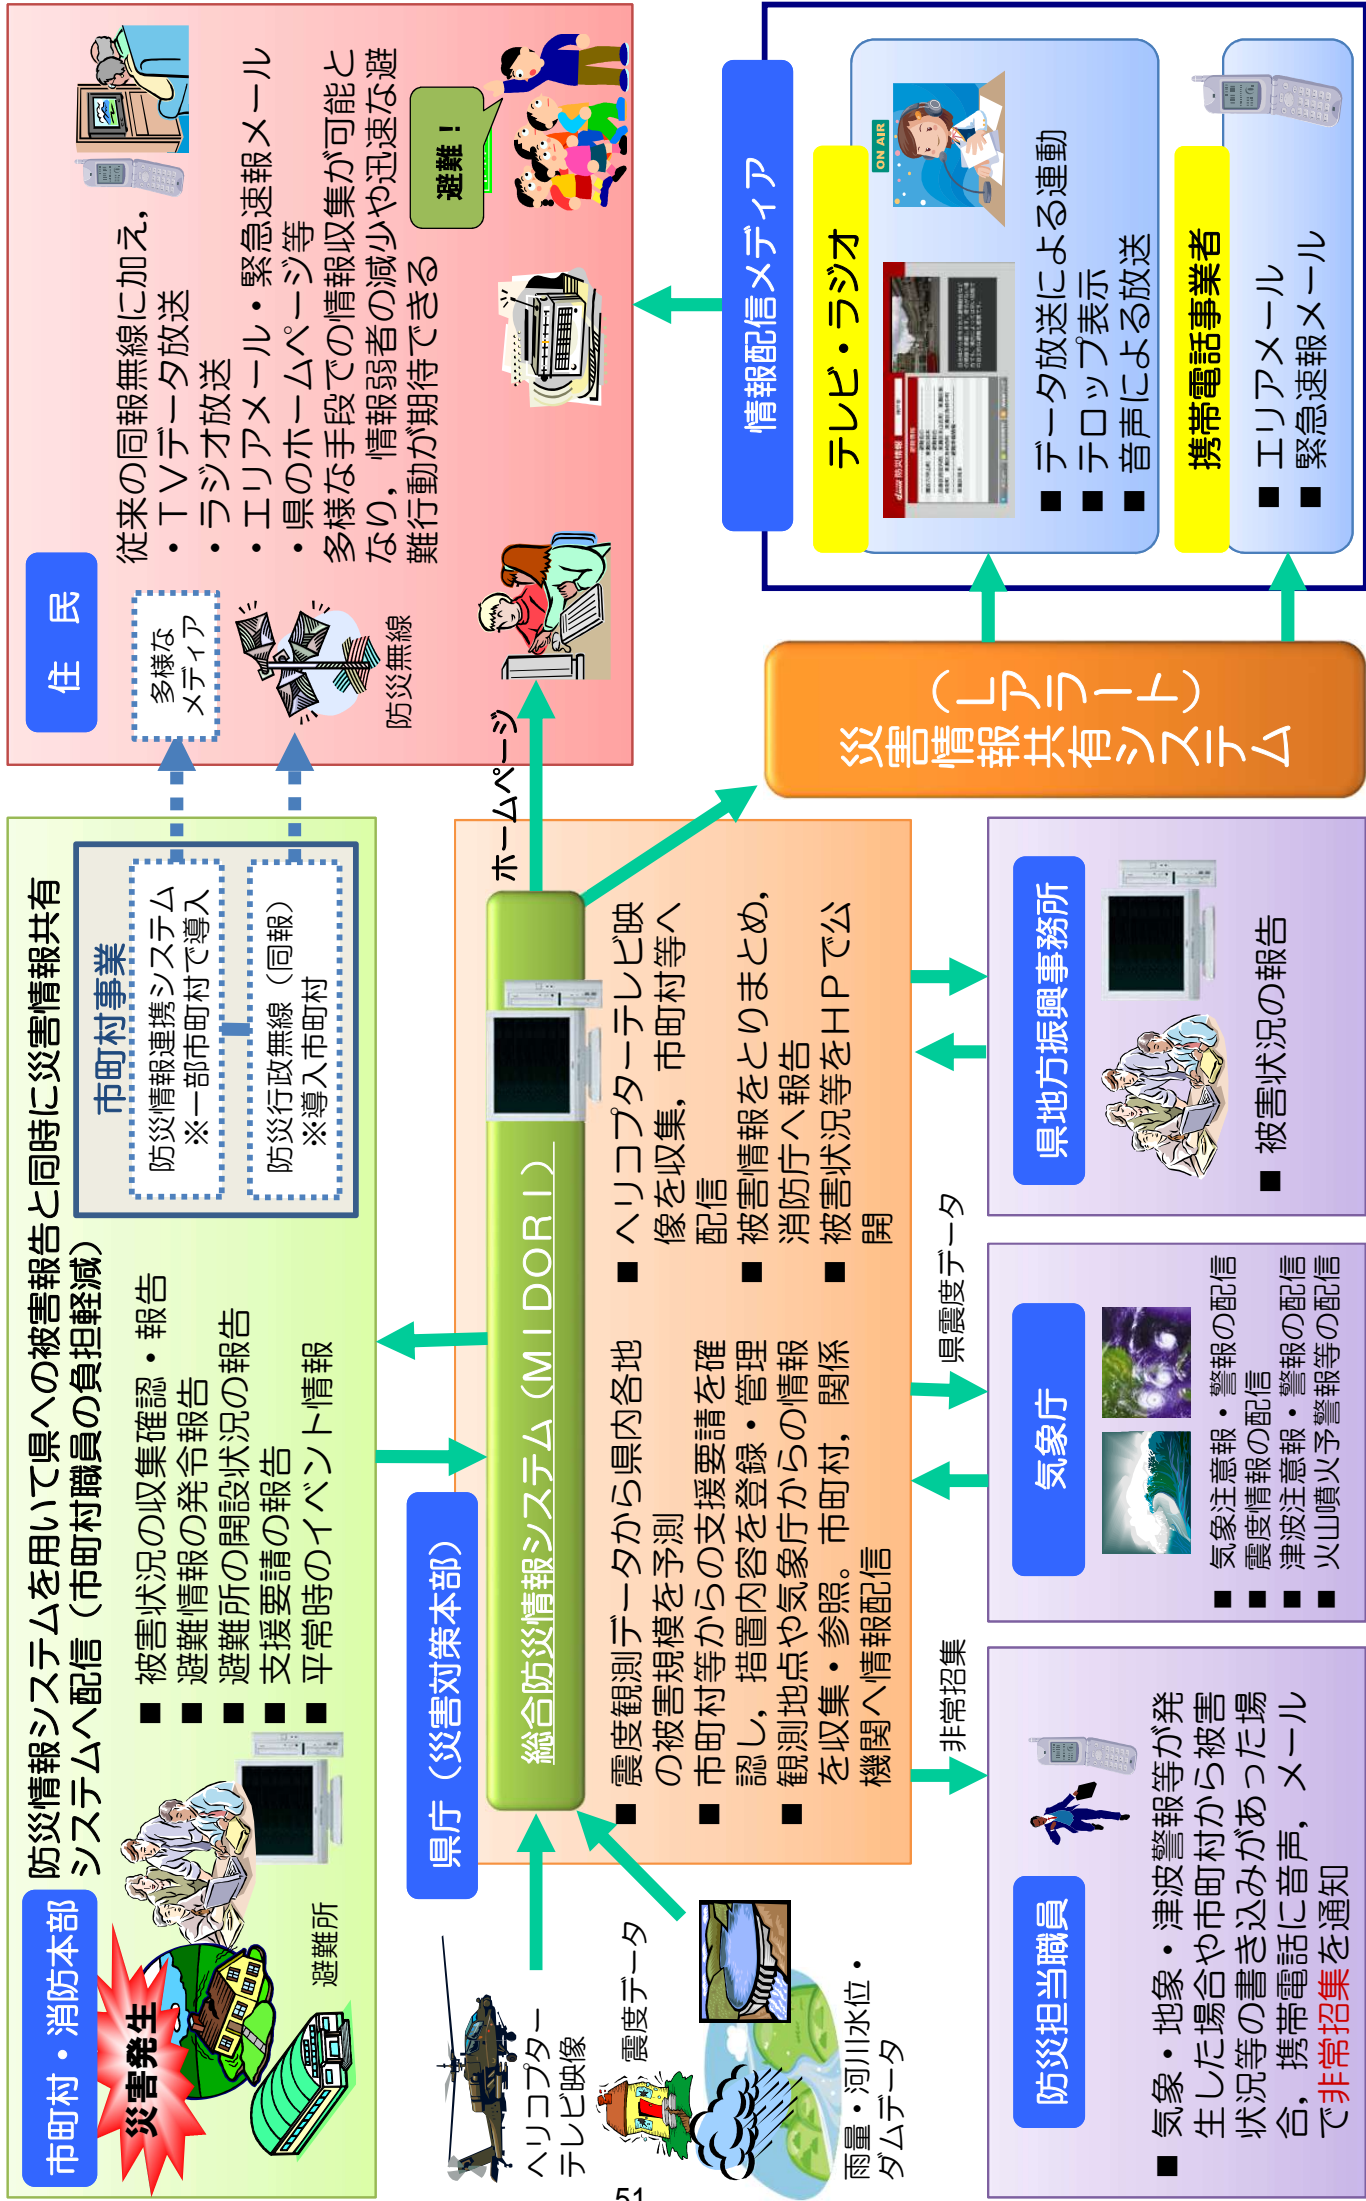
住　民

多様なメディア

防災無線

従来の同報無線に加え，
・ＴＶデータ放送
・ラジオ放送
・エリアメール・緊急速報メール
・県のホームページ等
多様な手段での情報収集が可能となり，情報弱者の減少や迅速な避難行動が期待できる

避難！

情報配信メディア

テレビ・ラジオ

ON AIR

■ データ放送による連動
■ テロップ表示
■ 音声による放送

携帯電話事業者

■ エリアメール
■ 緊急速報メール

災害情報共有システム（Ｌアラート）

市町村・消防本部

防災情報システムを用いて県への被害報告と同時に災害情報共有システムへ配信（市町村職員の負担軽減）

市町村事業

防災情報連携システム
※一部市町村で導入

防災行政無線（同報）
※導入市町村

災害発生

避難所

■ 被害状況の収集確認・報告
■ 避難情報の発令報告
■ 避難所の開設状況の報告
■ 支援要請の報告
■ 平常時のイベント情報

ホームページ

県庁（災害対策本部）

総合防災情報システム（ＭＩＤＯＲＩ）

■ 震度観測データから県内各地の被害規模を予測
■ 市町村等からの支援要請を確認し，措置内容を登録・管理
■ 観測地点や気象庁からの情報を収集・参照。市町村，関係機関へ情報配信
■ ヘリコプターテレビ映像を収集，市町村等へ配信
■ 被害情報をとりまとめ，消防庁へ報告
■ 被害状況等をＨＰで公開

ヘリコプターテレビ映像

震度データ

雨量・河川水位・ダムデータ

県地方振興事務所

■ 被害状況の報告

県震度データ

気象庁

■ 気象注意報・警報の配信
■ 震度情報の配信
■ 津波注意報・警報の配信
■ 火山噴火予警報等の配信

非常招集

防災担当職員

■ 気象・地象・津波警報等が発生した場合や市町村から被害状況等の書き込みがあった場合，携帯電話に音声，メールで非常招集を通知

51